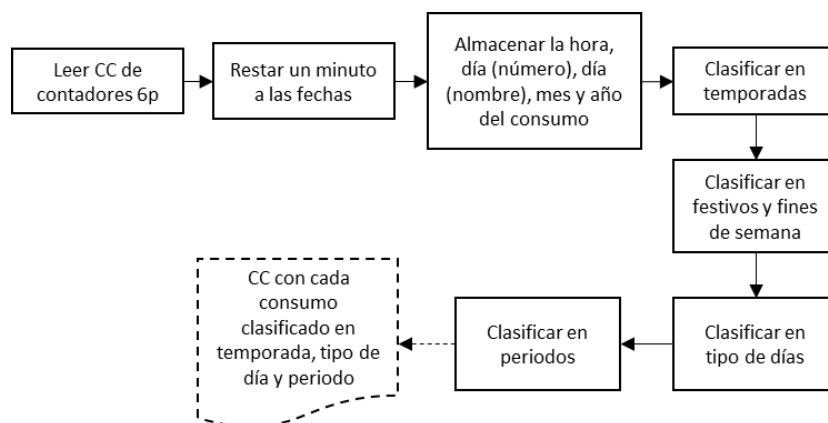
Leer CC de contadores 6p

Restar un minuto a las fechas

Almacenar la hora, día (número), día (nombre), mes y año del consumo

Clasificar en temporadas

Clasificar en festivos y fines de semana

Clasificar en tipo de días

Clasificar en periodos

CC con cada consumo clasificado en temporada, tipo de día y periodo